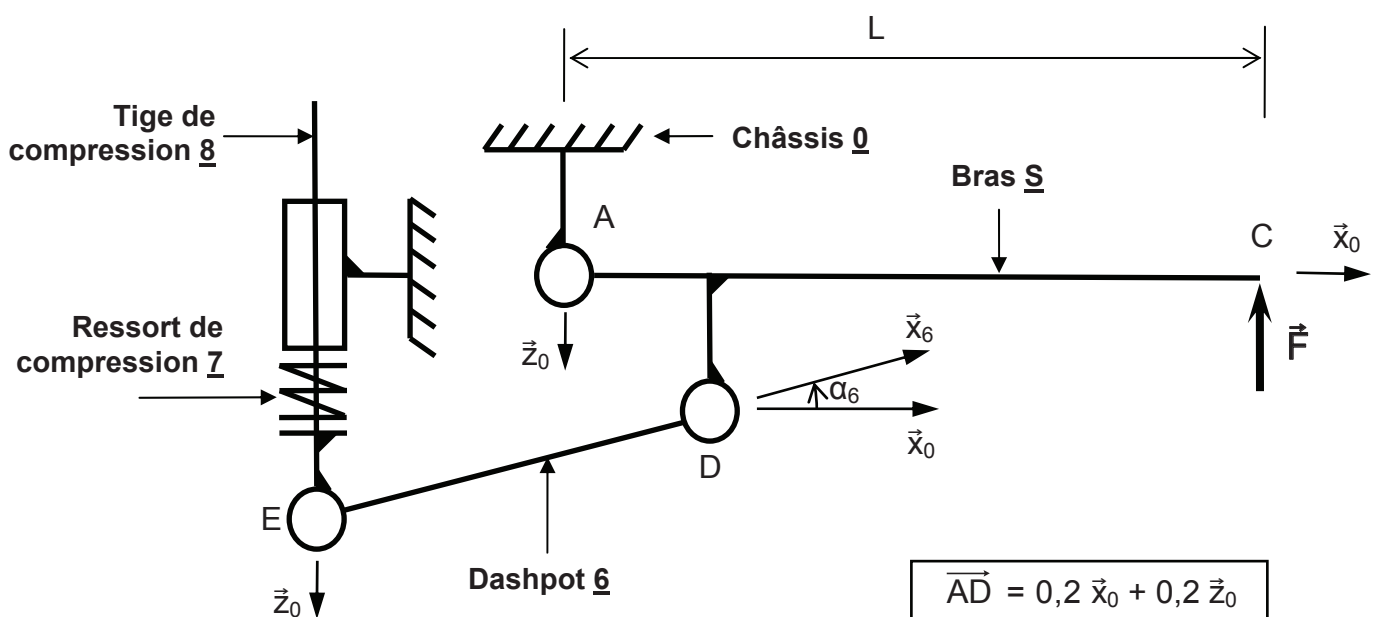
L

Tige de compression 8

Châssis 0

Bras S

A

C

$\vec{x}_0$

Ressort de compression 7

$\vec{z}_0$

$\vec{x}_6$

$\vec{F}$

$\alpha_6$

$\vec{x}_0$

D

E

Dashpot 6

$\vec{z}_0$

$\overrightarrow{AD} = 0,2\ \vec{x}_0 + 0,2\ \vec{z}_0$